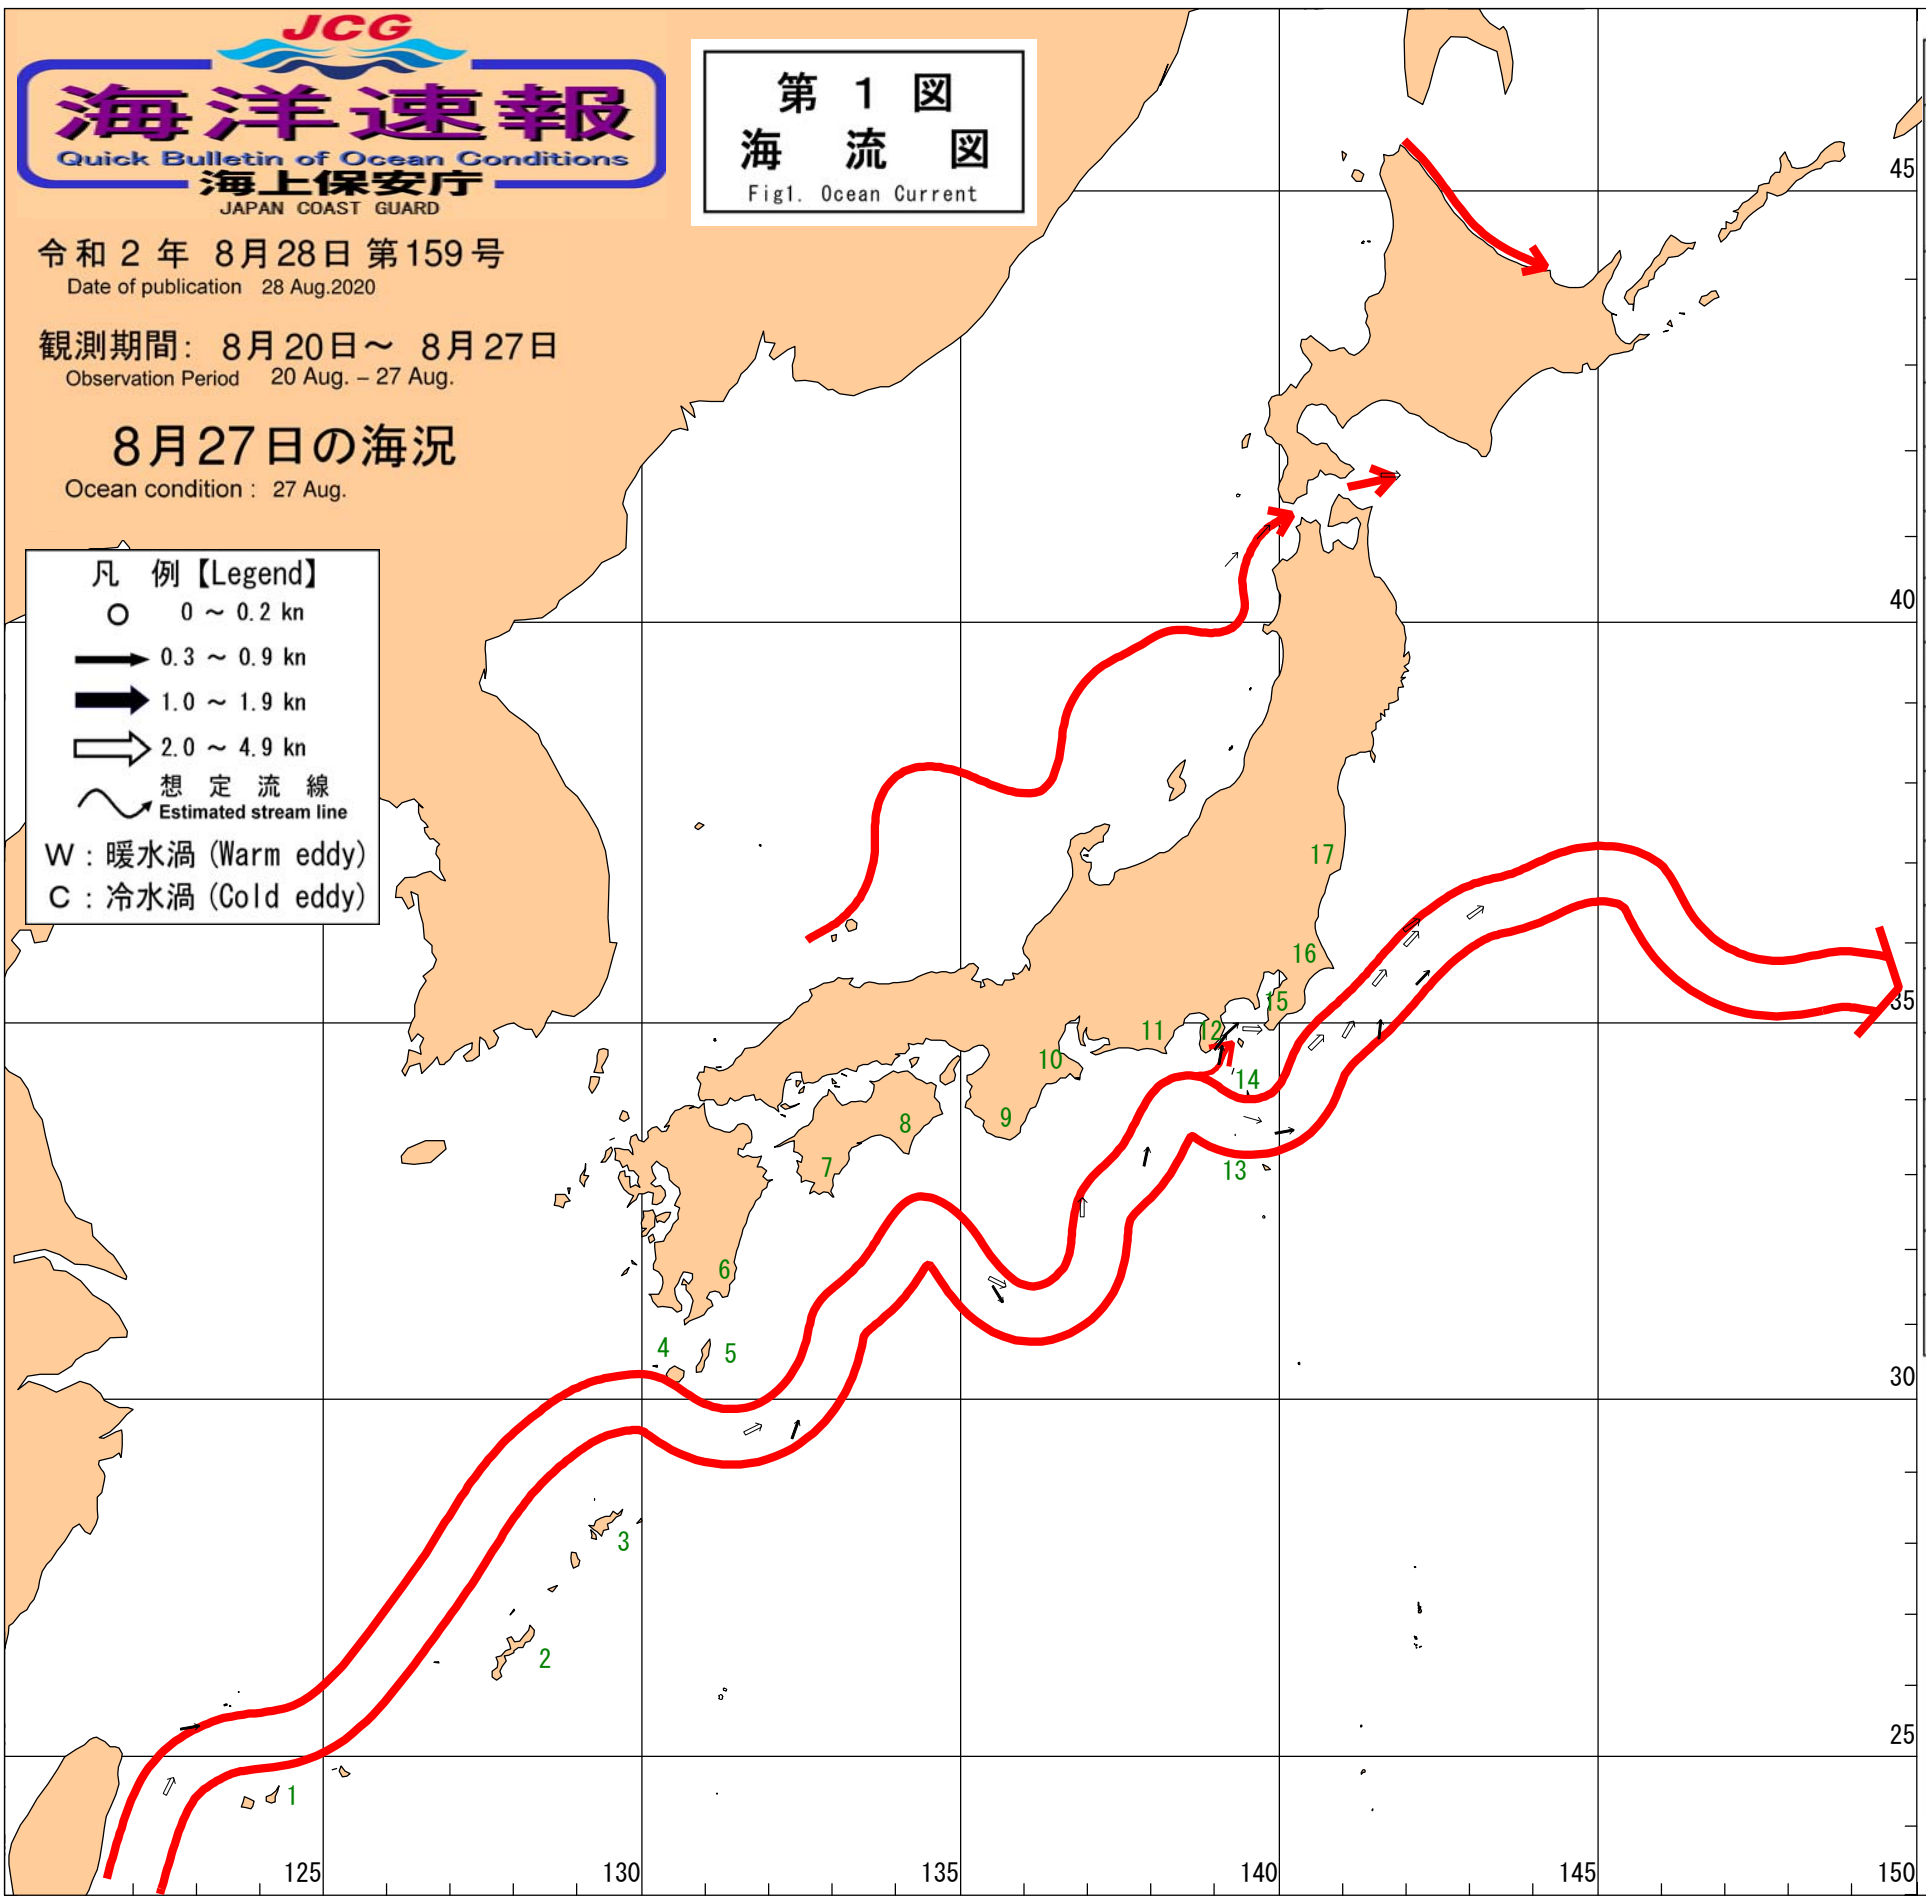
JCG
海洋速報
Quick Bulletin of Ocean Conditions
海上保安庁
JAPAN COAST GUARD

第 1 図
海 流 図
Fig1. Ocean Current

令和 2 年 8月28日 第159号
Date of publication 28 Aug.2020

観測期間: 8月20日～ 8月27日
Observation Period 20 Aug. – 27 Aug.

8月27日の海況
Ocean condition : 27 Aug.

凡 例【Legend】
0 ～ 0.2 kn
0.3 ～ 0.9 kn
1.0 ～ 1.9 kn
2.0 ～ 4.9 kn
想 定 流 線
Estimated stream line
W : 暖水渦 (Warm eddy)
C : 冷水渦 (Cold eddy)

45
40
35
30
25
125
130
135
140
145
150

1
2
3
4
5
6
7
8
9
10
11
12
13
14
15
16
17